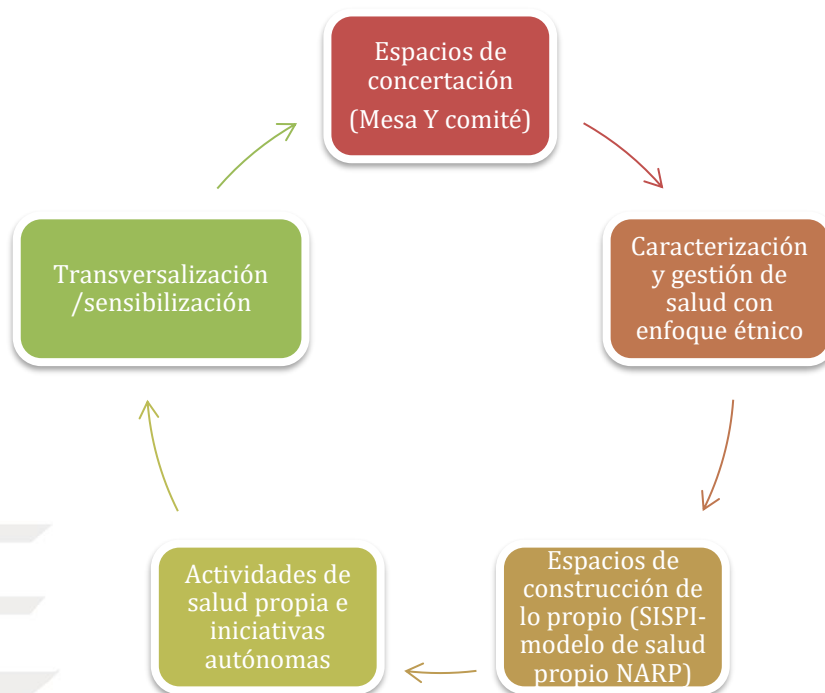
Espacios de concertación (Mesa Y comité)

Caracterización y gestión de salud con enfoque étnico

Espacios de construcción de lo propio (SISPI-modelo de salud propio NARP)

Actividades de salud propia e iniciativas autónomas

Transversalización /sensibilización